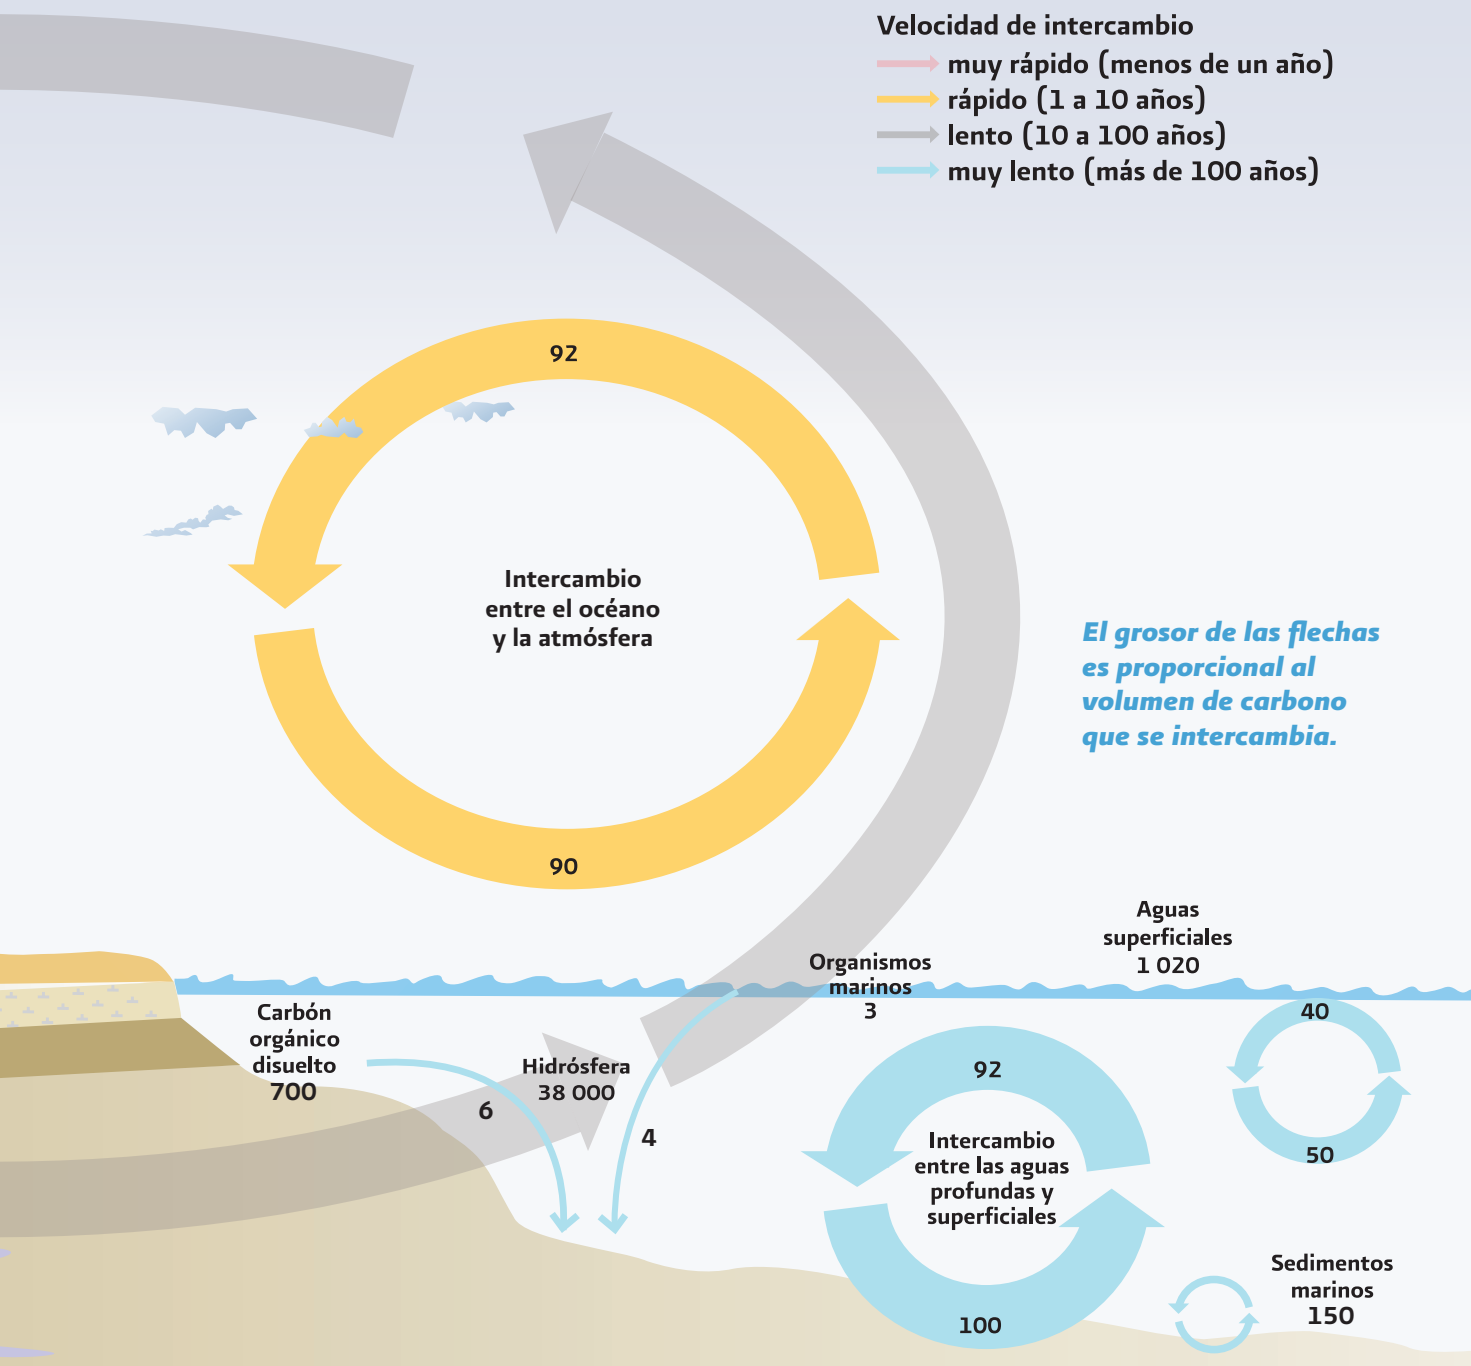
Velocidad de intercambio
muy rápido (menos de un año)
rápido (1 a 10 años)
lento (10 a 100 años)
muy lento (más de 100 años)

92

Intercambio entre el océano y la atmósfera

90

El grosor de las flechas es proporcional al volumen de carbono que se intercambia.

Aguas superficiales
1 020

Organismos marinos
3

Carbón orgánico disuelto
700

Hidrósfera
38 000

6

4

40

50

92

Intercambio entre las aguas profundas y superficiales

100

Sedimentos marinos
150